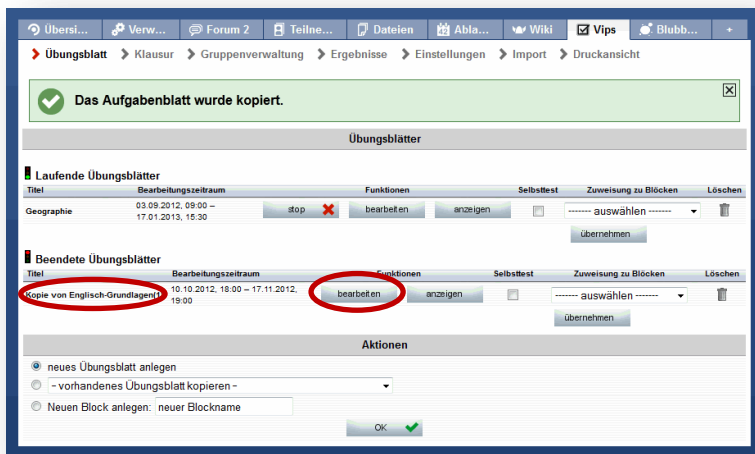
Übersi... Verw... Forum 2 Teilne... Dateien Abla... Wiki Vips Blubb... +

Übungsblatt Klausur Gruppenverwaltung Ergebnisse Einstellungen Import Druckansicht

Das Aufgabenblatt wurde kopiert.

Übungsblätter

Laufende Übungsblätter

| Titel | Bearbeitungszeitraum | Funktionen | | | Selbsttest | Zuweisung zu Blöcken | Löschen |
|---|---|---|---|---|---|---|---|
| Geographie | 03.09.2012, 09:00 – 17.01.2013, 15:30 | stop | bearbeiten | anzeigen | | ------- auswählen ------- übernehmen | |

Beendete Übungsblätter

| Titel | Bearbeitungszeitraum | Funktionen | | Selbsttest | Zuweisung zu Blöcken | Löschen |
|---|---|---|---|---|---|---|
| Kopie von Englisch-Grundlagen(1) | 10.10.2012, 18:00 – 17.11.2012, 19:00 | bearbeiten | anzeigen | | ------- auswählen ------- übernehmen | |

Aktionen

neues Übungsblatt anlegen

– vorhandenes Übungsblatt kopieren –

Neuen Block anlegen: neuer Blockname

OK